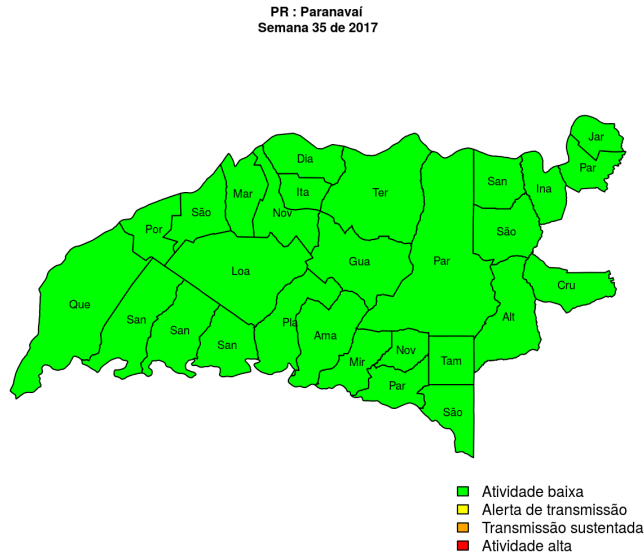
PR : Paranavaí
Semana 35 de 2017

Jar
Par
Dia
Mar
Ita
Ter
San
Ina
São
Nov
Por
São
Loa
Gua
Par
Cru
Que
San
San
Pla
Ama
Alt
San
Nov
Mir
Tam
Par
São

Atividade baixa
Alerta de transmissão
Transmissão sustentada
Atividade alta